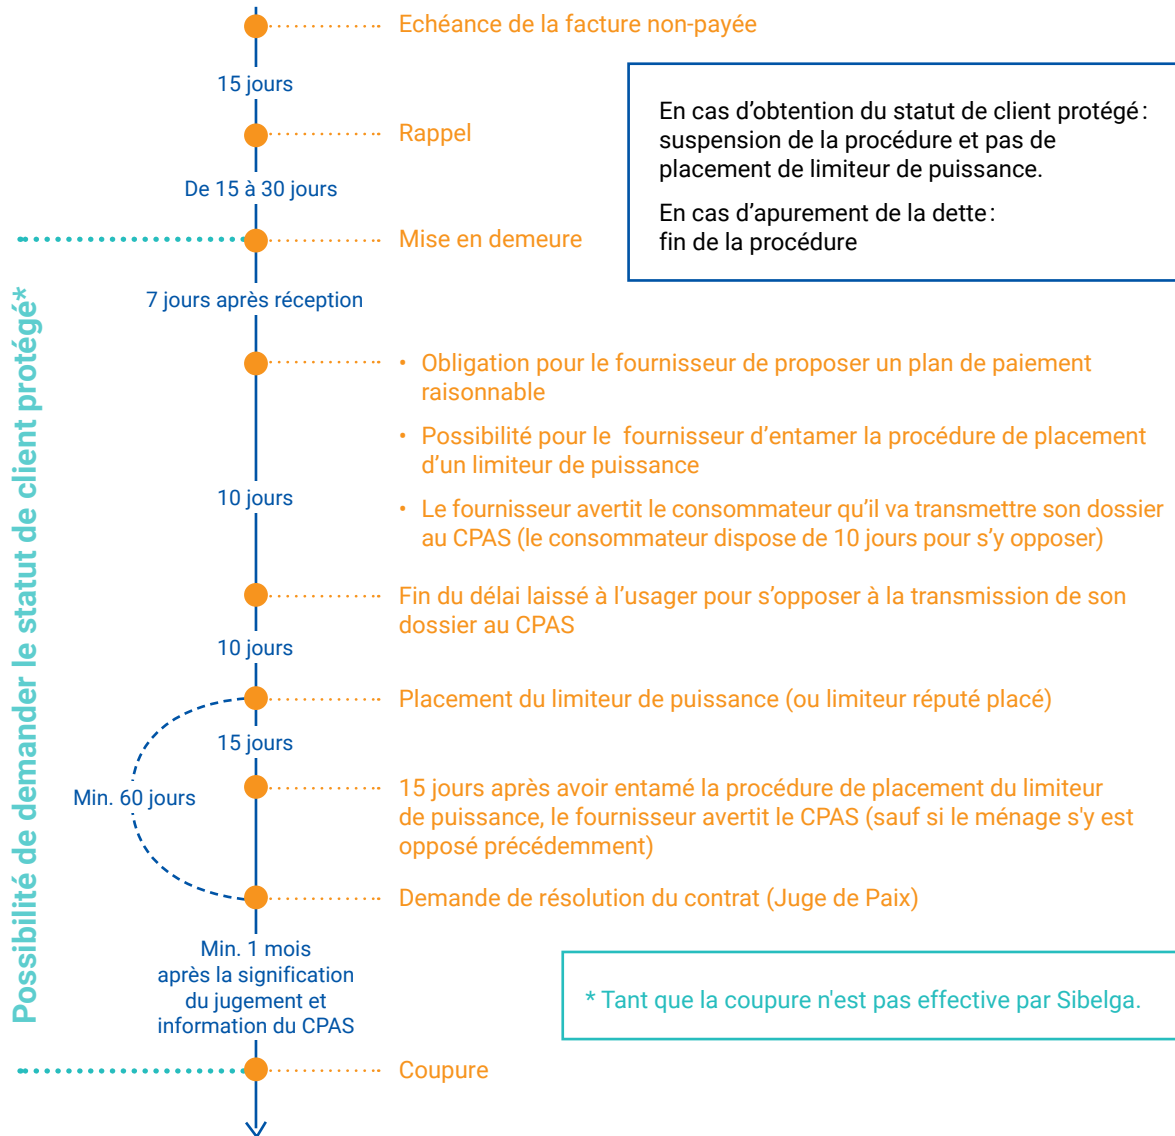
Echéance de la facture non-payée

15 jours

Rappel

De 15 à 30 jours

Mise en demeure

7 jours après réception

En cas d’obtention du statut de client protégé : suspension de la procédure et pas de placement de limiteur de puissance.

En cas d’apurement de la dette : fin de la procédure

- Obligation pour le fournisseur de proposer un plan de paiement raisonnable
- Possibilité pour le fournisseur d’entamer la procédure de placement d’un limiteur de puissance
- Le fournisseur avertit le consommateur qu’il va transmettre son dossier au CPAS (le consommateur dispose de 10 jours pour s’y opposer)

10 jours

Fin du délai laissé à l’usager pour s’opposer à la transmission de son dossier au CPAS

10 jours

Placement du limiteur de puissance (ou limiteur réputé placé)

15 jours

Min. 60 jours

15 jours après avoir entamé la procédure de placement du limiteur de puissance, le fournisseur avertit le CPAS (sauf si le ménage s'y est opposé précédemment)

Demande de résolution du contrat (Juge de Paix)

Min. 1 mois après la signification du jugement et information du CPAS

* Tant que la coupure n'est pas effective par Sibelga.

Coupure

Possibilité de demander le statut de client protégé*